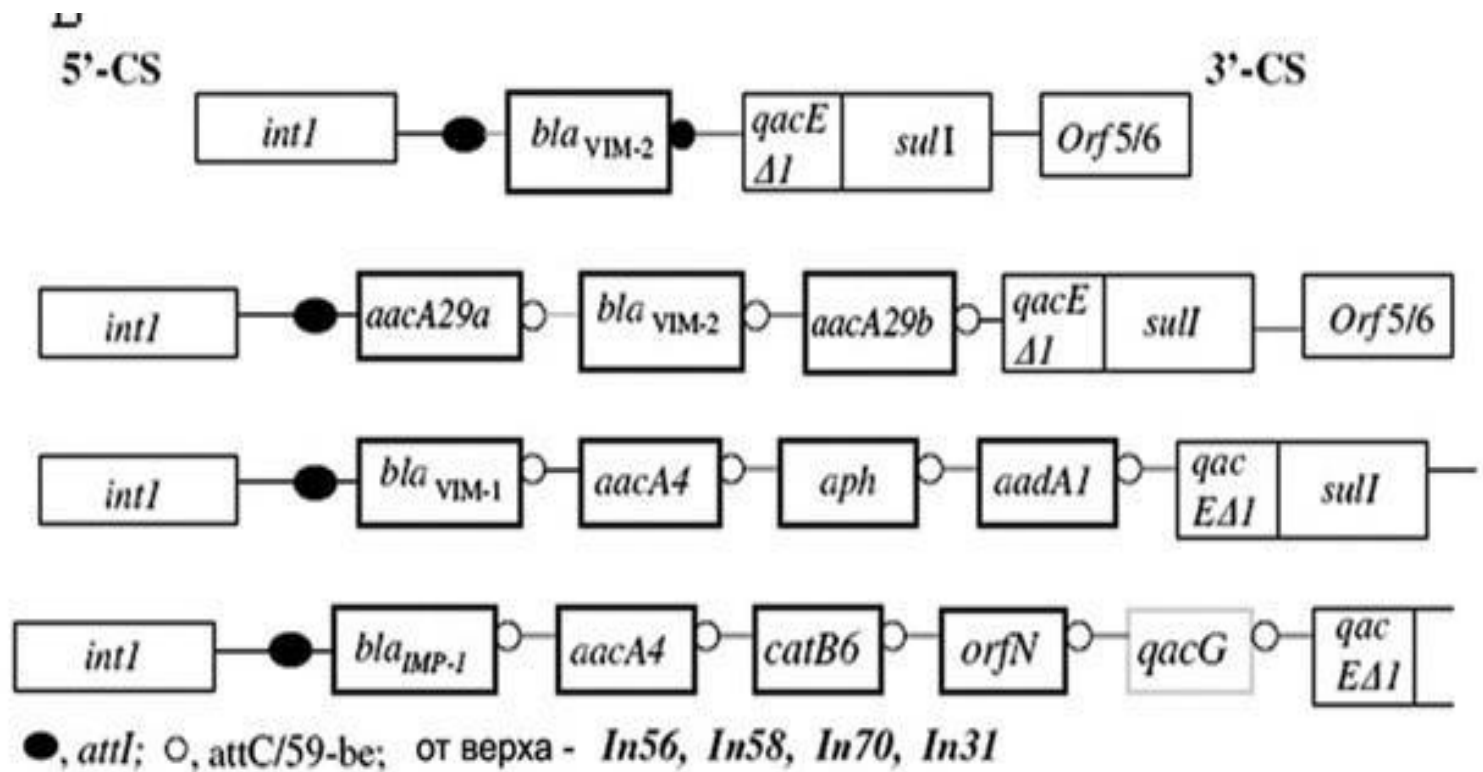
B

5'-CS

3'-CS

int1 | $bla_{VIM-2}$ | qacE Δ1 | sul1 | Orf5/6

int1 | aacA29a | $bla_{VIM-2}$ | aacA29b | qacE Δ1 | sulI | Orf5/6

int1 | $bla_{VIM-1}$ | aacA4 | aph | aadA1 | qac EΔ1 | sulI

int1 | $bla_{IMP-1}$ | aacA4 | catB6 | orfN | qacG | qac EΔ1

, attI; ○, attC/59-be; от верха - In56, In58, In70, In31